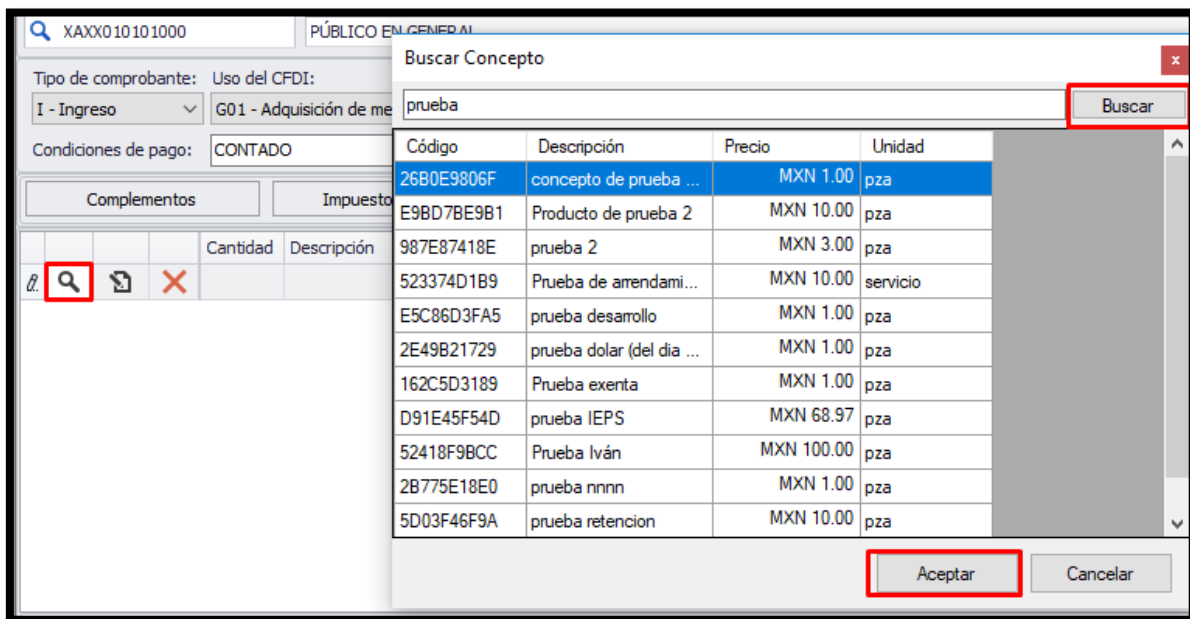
XAXX010101000

PÚBLICO EN GENERAL

Tipo de comprobante: Uso del CFDI:

I - Ingreso

G01 - Adquisición de me

Condiciones de pago: CONTADO

Complementos

Impuesto

Cantidad Descripción

Buscar Concepto

x

prueba

Buscar

| Código | Descripción | Precio | Unidad |
|---|---|---|---|
| 26B0E9806F | concepto de prueba ... | MXN 1.00 | pza |
| E9BD7BE9B1 | Producto de prueba 2 | MXN 10.00 | pza |
| 987E87418E | prueba 2 | MXN 3.00 | pza |
| 523374D1B9 | Prueba de arrendami... | MXN 10.00 | servicio |
| E5C86D3FA5 | prueba desarrollo | MXN 1.00 | pza |
| 2E49B21729 | prueba dolar (del dia ... | MXN 1.00 | pza |
| 162C5D3189 | Prueba exenta | MXN 1.00 | pza |
| D91E45F54D | prueba IEPS | MXN 68.97 | pza |
| 52418F9BCC | Prueba Iván | MXN 100.00 | pza |
| 2B775E18E0 | prueba nnnn | MXN 1.00 | pza |
| 5D03F46F9A | prueba retencion | MXN 10.00 | pza |

Aceptar

Cancelar